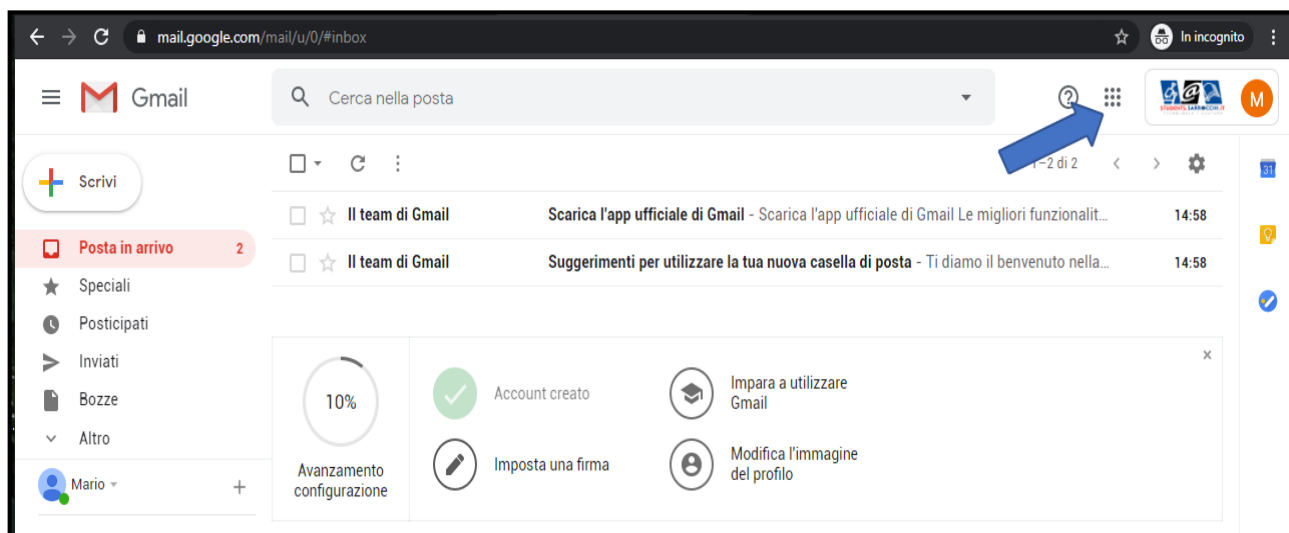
mail.google.com/mail/u/0/#inbox

In incognito

Gmail

Cerca nella posta

M

Scrivi

Posta in arrivo 2

Speciali

Posticipati

Inviati

Bozze

Altro

Mario

1–2 di 2

Il team di Gmail Scarica l'app ufficiale di Gmail - Scarica l'app ufficiale di Gmail Le migliori funzionalit… 14:58

Il team di Gmail Suggerimenti per utilizzare la tua nuova casella di posta - Ti diamo il benvenuto nella… 14:58

10%

Avanzamento configurazione

Account creato

Imposta una firma

Impara a utilizzare Gmail

Modifica l'immagine del profilo

31